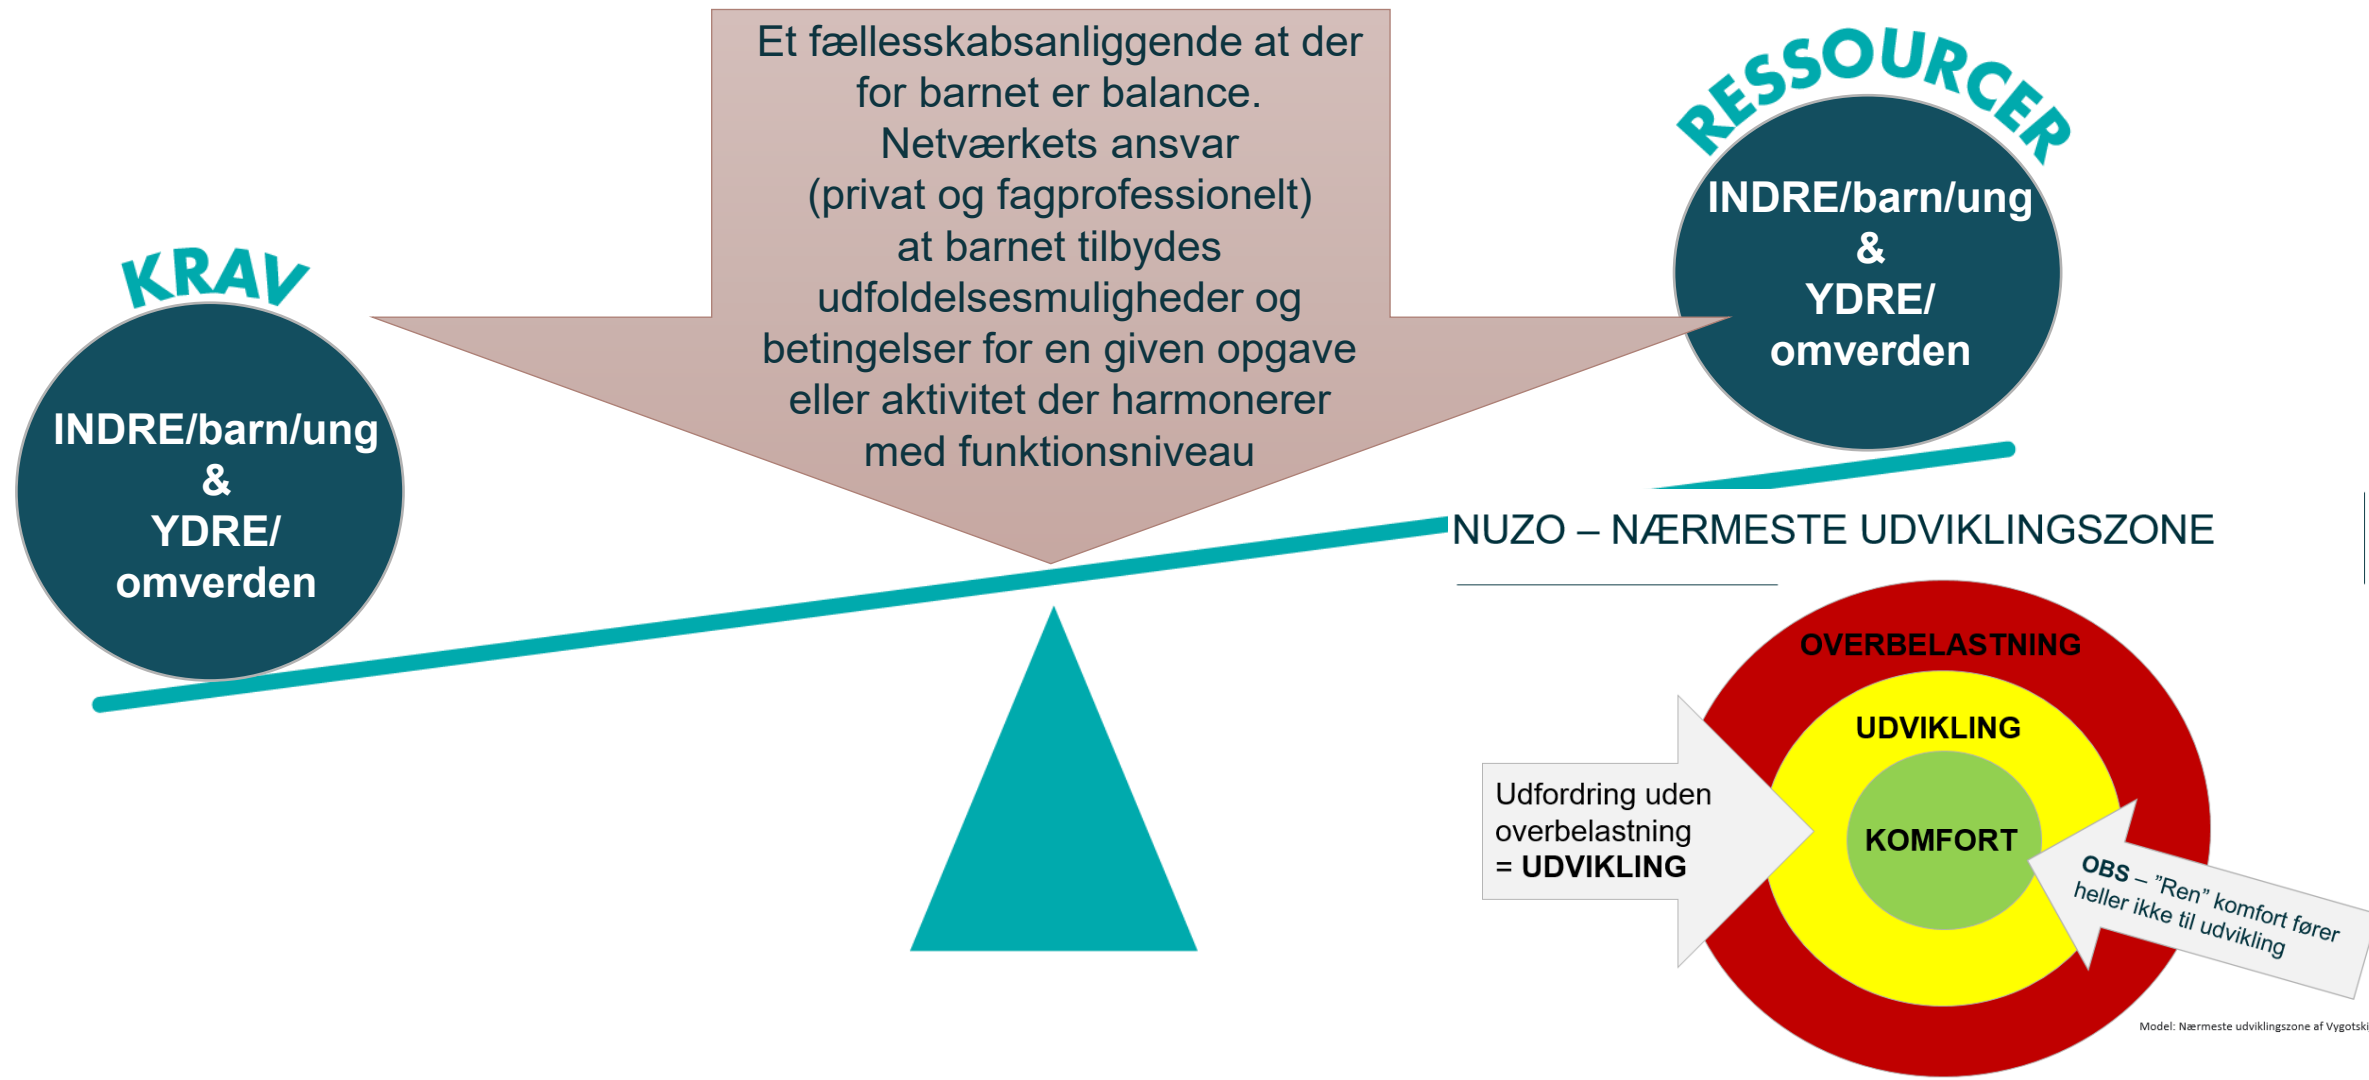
Et fællesskabsanliggende at der for barnet er balance. Netværkets ansvar (privat og fagprofessionelt) at barnet tilbydes udfoldelsesmuligheder og betingelser for en given opgave eller aktivitet der harmonerer med funktionsniveau

KRAV

INDRE/barn/ung & YDRE/ omverden

RESSOURCER

INDRE/barn/ung & YDRE/ omverden

NUZO – NÆRMESTE UDVIKLINGSZONE

OVERBELASTNING

UDVIKLING

KOMFORT

Udfordring uden overbelastning = UDVIKLING

OBS – "Ren" komfort fører heller ikke til udvikling

Model: Nærmeste udviklingszone af Vygotski